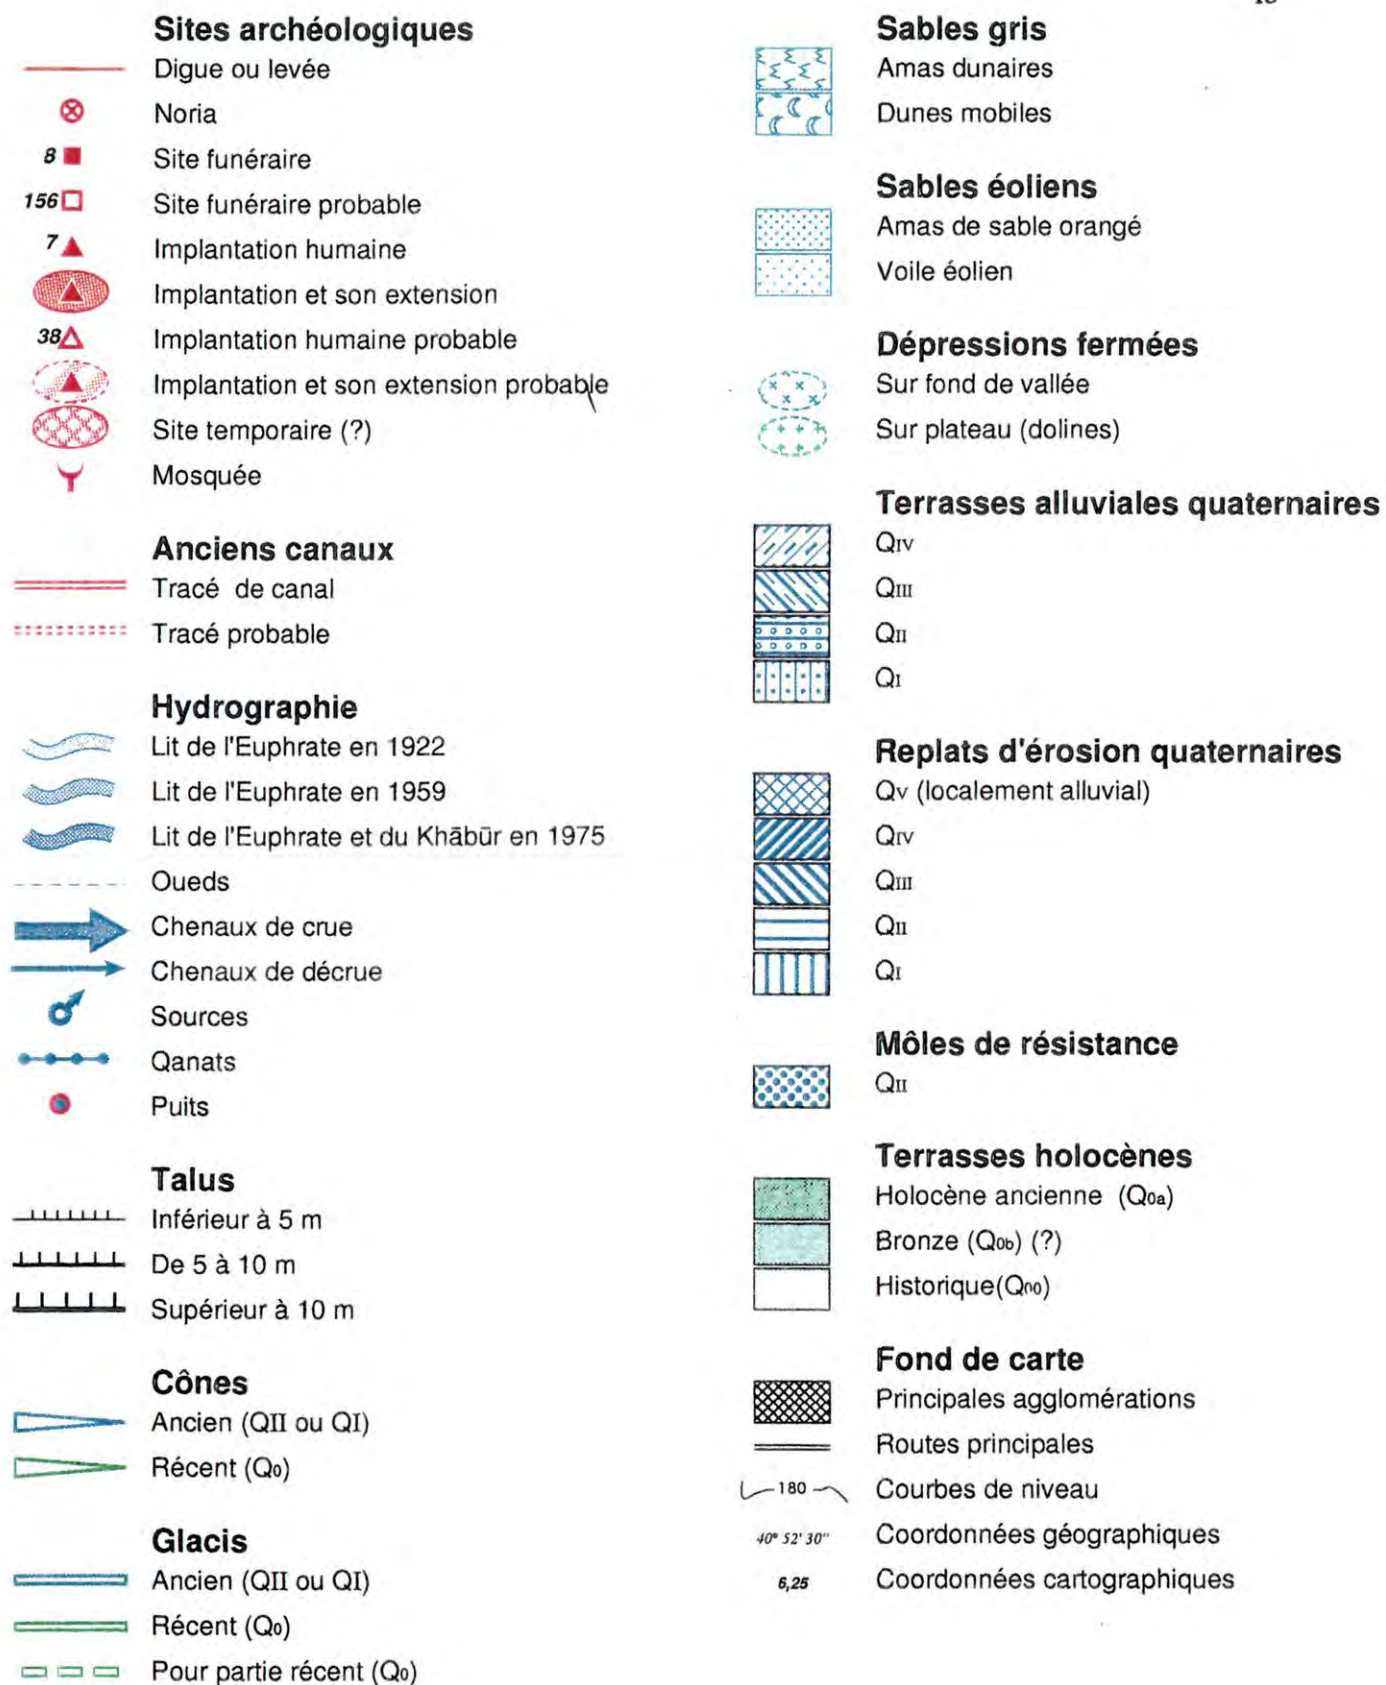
Sites archéologiques
Digue ou levée
Noria
8 Site funéraire
156 Site funéraire probable
7 Implantation humaine
Implantation et son extension
38 Implantation humaine probable
Implantation et son extension probable
Site temporaire (?)
Mosquée

Anciens canaux
Tracé de canal
Tracé probable

Hydrographie
Lit de l'Euphrate en 1922
Lit de l'Euphrate en 1959
Lit de l'Euphrate et du Khābūr en 1975
Oueds
Chenaux de crue
Chenaux de décrue
Sources
Qanats
Puits

Talus
Inférieur à 5 m
De 5 à 10 m
Supérieur à 10 m

Cônes
Ancien (QII ou QI)
Récent ($Q_0$)

Glacis
Ancien (QII ou QI)
Récent ($Q_0$)
Pour partie récent ($Q_0$)

Sables gris
Amas dunaires
Dunes mobiles

Sables éoliens
Amas de sable orangé
Voile éolien

Dépressions fermées
Sur fond de vallée
Sur plateau (dolines)

Terrasses alluviales quaternaires
$Q_{IV}$
$Q_{III}$
$Q_{II}$
$Q_{I}$

Replats d'érosion quaternaires
$Q_{V}$ (localement alluvial)
$Q_{IV}$
$Q_{III}$
$Q_{II}$
$Q_{I}$

Môles de résistance
$Q_{II}$

Terrasses holocènes
Holocène ancienne ($Q_{0a}$)
Bronze ($Q_{0b}$) (?)
Historique($Q_{0c}$)

Fond de carte
Principales agglomérations
Routes principales
180 Courbes de niveau
40° 52' 30'' Coordonnées géographiques
6,25 Coordonnées cartographiques